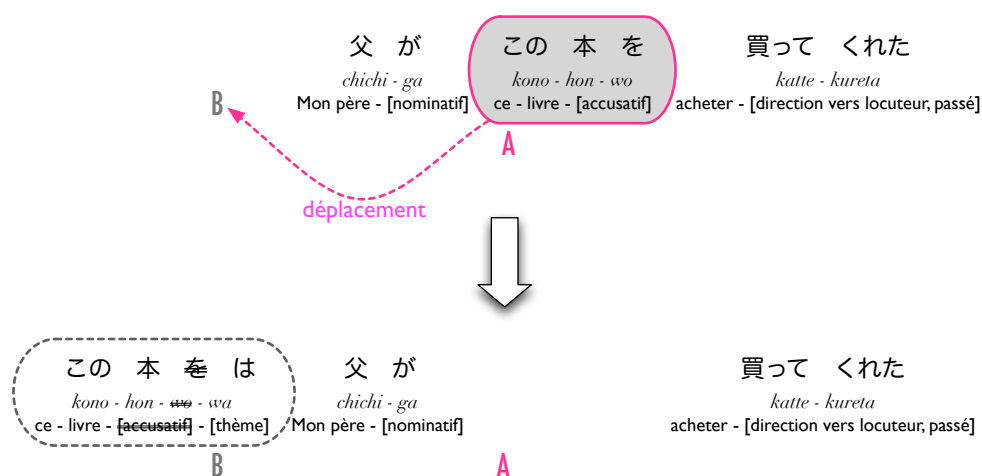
父 が
chichi - ga
Mon père - [nominatif]

この 本 を
kono - hon - wo
ce - livre - [accusatif]

買って くれた
katte - kureta
acheter - [direction vers locuteur, passé]

B

A

déplacement

この 本 を は
kono - hon - wo - wa
ce - livre - [accusatif] - [thème]

父 が
chichi - ga
Mon père - [nominatif]

買って くれた
katte - kureta
acheter - [direction vers locuteur, passé]

B

A